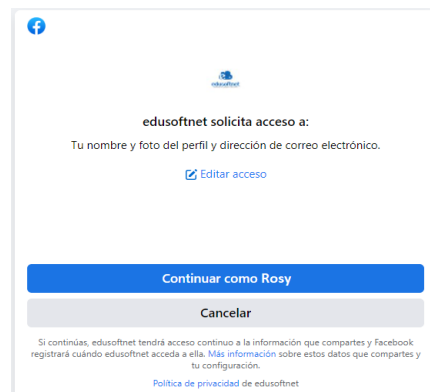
edusoftnet

edusoftnet solicita acceso a:

Tu nombre y foto del perfil y dirección de correo electrónico.

Editar acceso

Continuar como Rosy

Cancelar

Si continúas, edusoftnet tendrá acceso continuo a la información que compartes y Facebook registrará cuándo edusoftnet acceda a ella. Más información sobre estos datos que compartes y tu configuración.

Política de privacidad de edusoftnet